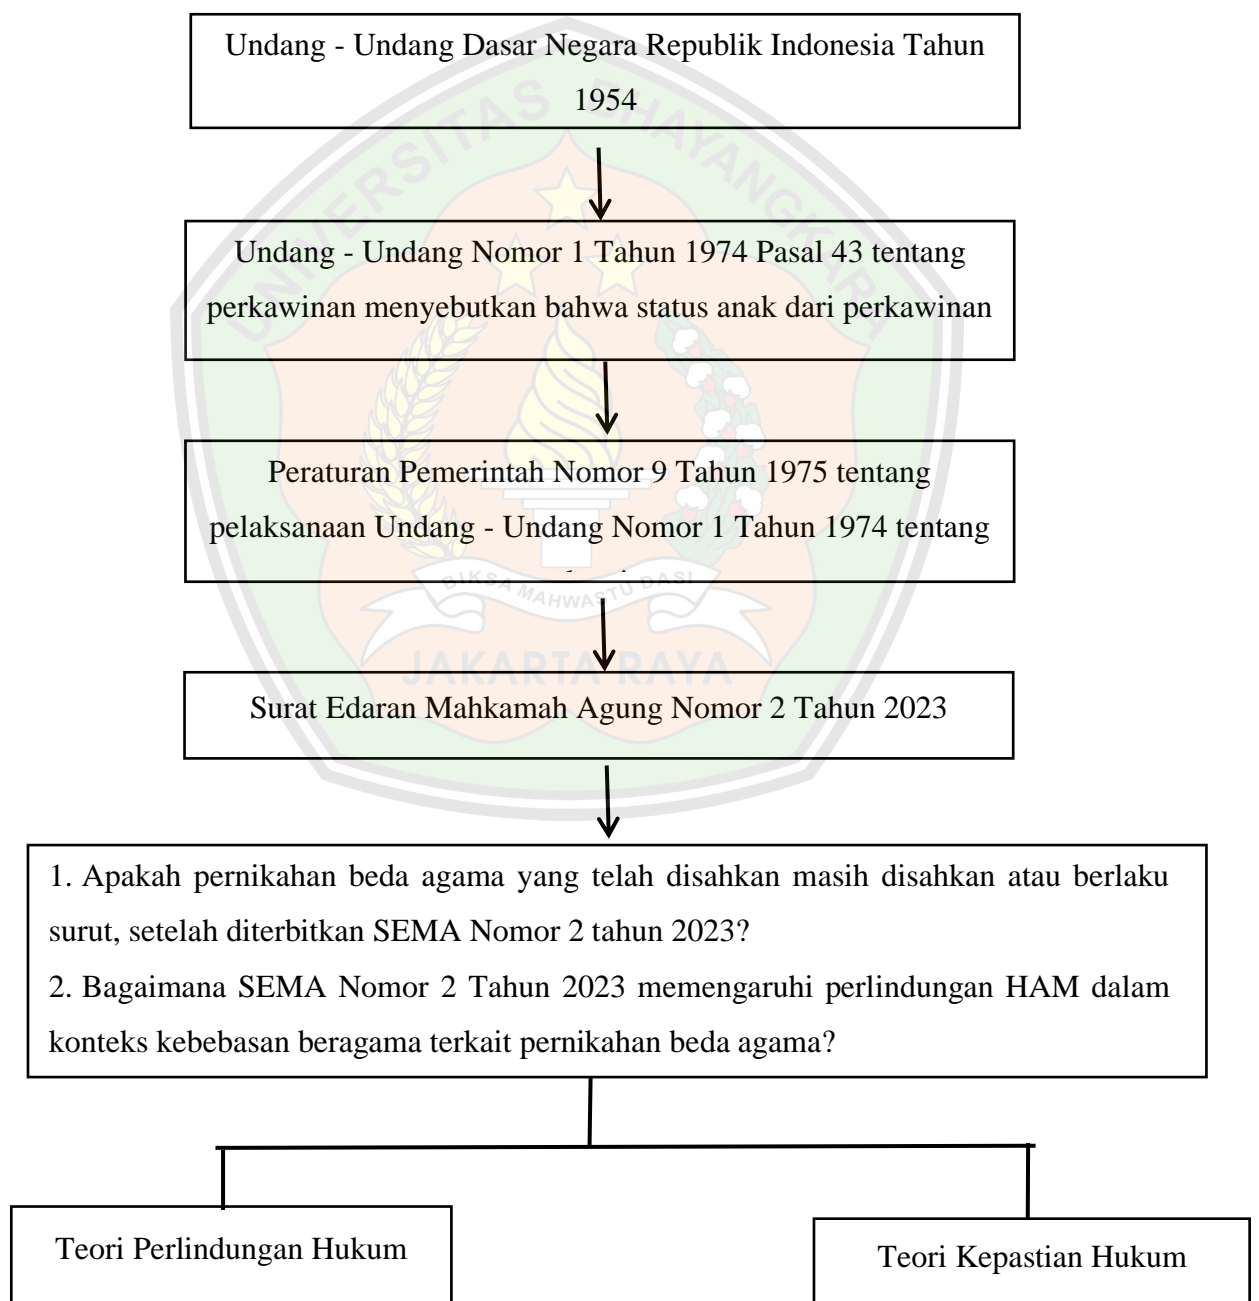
Undang - Undang Dasar Negara Republik Indonesia Tahun 1954

Undang - Undang Nomor 1 Tahun 1974 Pasal 43 tentang perkawinan menyebutkan bahwa status anak dari perkawinan

Peraturan Pemerintah Nomor 9 Tahun 1975 tentang pelaksanaan Undang - Undang Nomor 1 Tahun 1974 tentang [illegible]

Surat Edaran Mahkamah Agung Nomor 2 Tahun 2023

1. Apakah pernikahan beda agama yang telah disahkan masih disahkan atau berlaku surut, setelah diterbitkan SEMA Nomor 2 tahun 2023?
2. Bagaimana SEMA Nomor 2 Tahun 2023 memengaruhi perlindungan HAM dalam konteks kebebasan beragama terkait pernikahan beda agama?

Teori Perlindungan Hukum

Teori Kepastian Hukum

UNIVERSITAS BHAYANGKARA
BIKSA MAHWASTU DASI
JAKARTA RAYA